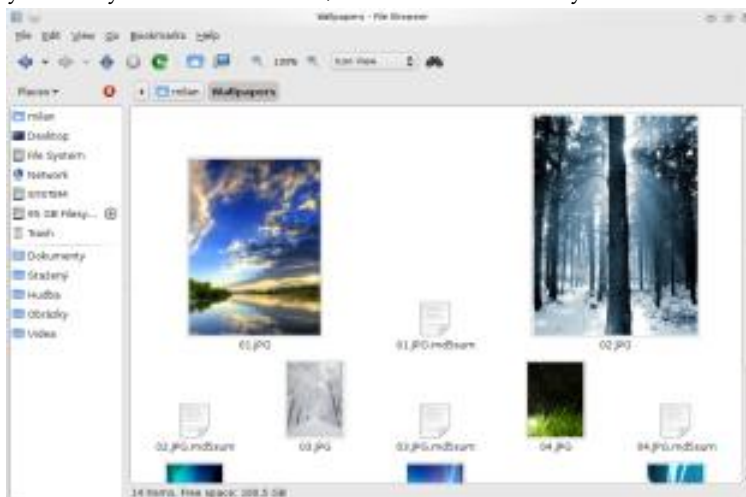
Wallpapers - File Browser

File Edit View Go Bookmarks Help

100%

Icon View

Places

milan

Wallpapers

milan
Desktop
File System
Network
SYSTEM
95 GB Filesy...
Trash
Dokumenty
Stažený
Hudba
Obrázky
Videa

01.JPG
01.JPG.md5sum
02.JPG
02.JPG.md5sum
03.JPG
03.JPG.md5sum
04.JPG
04.JPG.md5sum

14 items, Free space: 100.5 GB